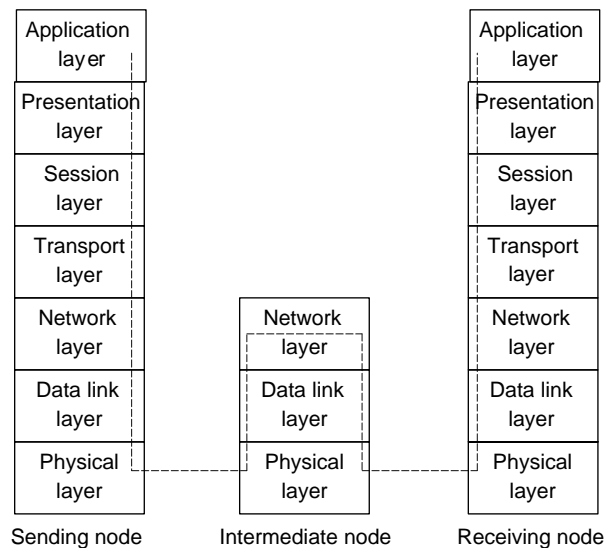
Application layer

Presentation layer

Session layer

Transport layer

Network layer

Data link layer

Physical layer

Sending node

Network layer

Data link layer

Physical layer

Intermediate node

Application layer

Presentation layer

Session layer

Transport layer

Network layer

Data link layer

Physical layer

Receiving node